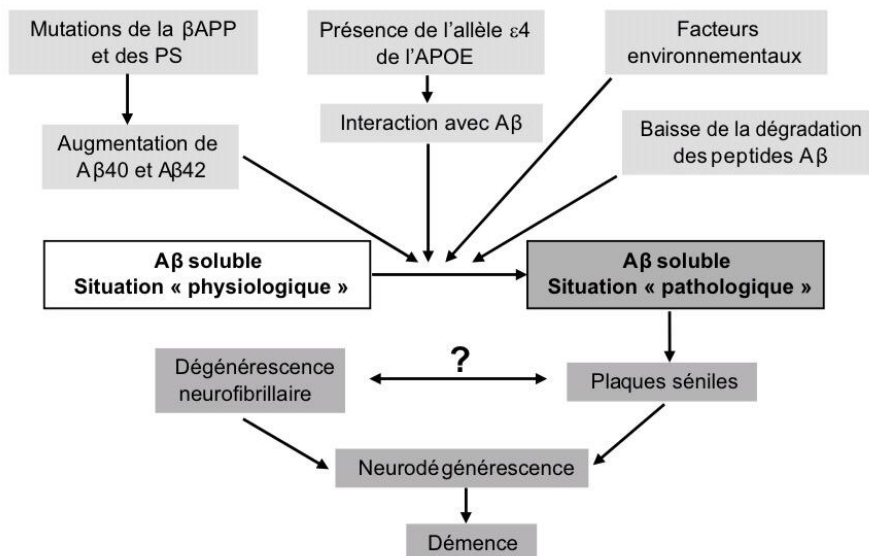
Mutations de la βAPP et des PS

Présence de l'allèle ε4 de l'APOE

Facteurs environnementaux

Augmentation de Aβ40 et Aβ42

Interaction avec Aβ

Baisse de la dégradation des peptides Aβ

Aβ soluble
Situation « physiologique »

Aβ soluble
Situation « pathologique »

Dégénérescence neurofibrillaire

?

Plaques séniles

Neurodégénérescence

Démence